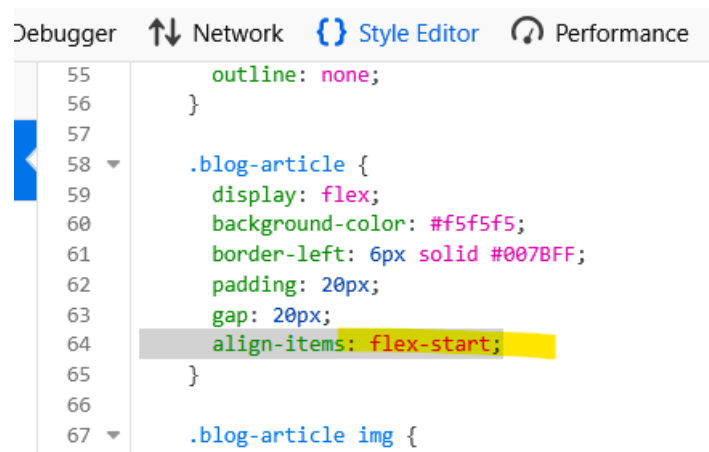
Debugger Network { } Style Editor Performance

55 outline: none;
56 }
57
58 .blog-article {
59 display: flex;
60 background-color: #f5f5f5;
61 border-left: 6px solid #007BFF;
62 padding: 20px;
63 gap: 20px;
64 align-items: flex-start;
65 }
66
67 .blog-article img {